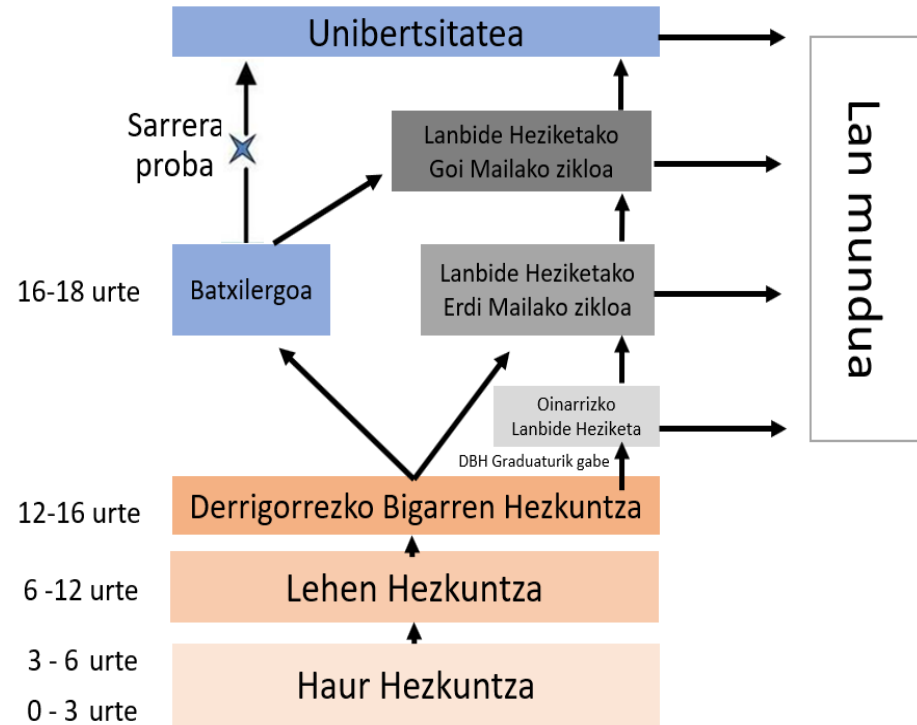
Unibertsitatea

Sarrera proba

Lanbide Heziketako Goi Mailako zikloa

Lan mundua

16-18 urte

Batxilergoa

Lanbide Heziketako Erdi Mailako zikloa

Oinarrizko Lanbide Heziketa

DBH Graduaturik gabe

12-16 urte

Derrigorrezko Bigarren Hezkuntza

6 -12 urte

Lehen Hezkuntza

3 - 6 urte

0 - 3 urte

Haur Hezkuntza